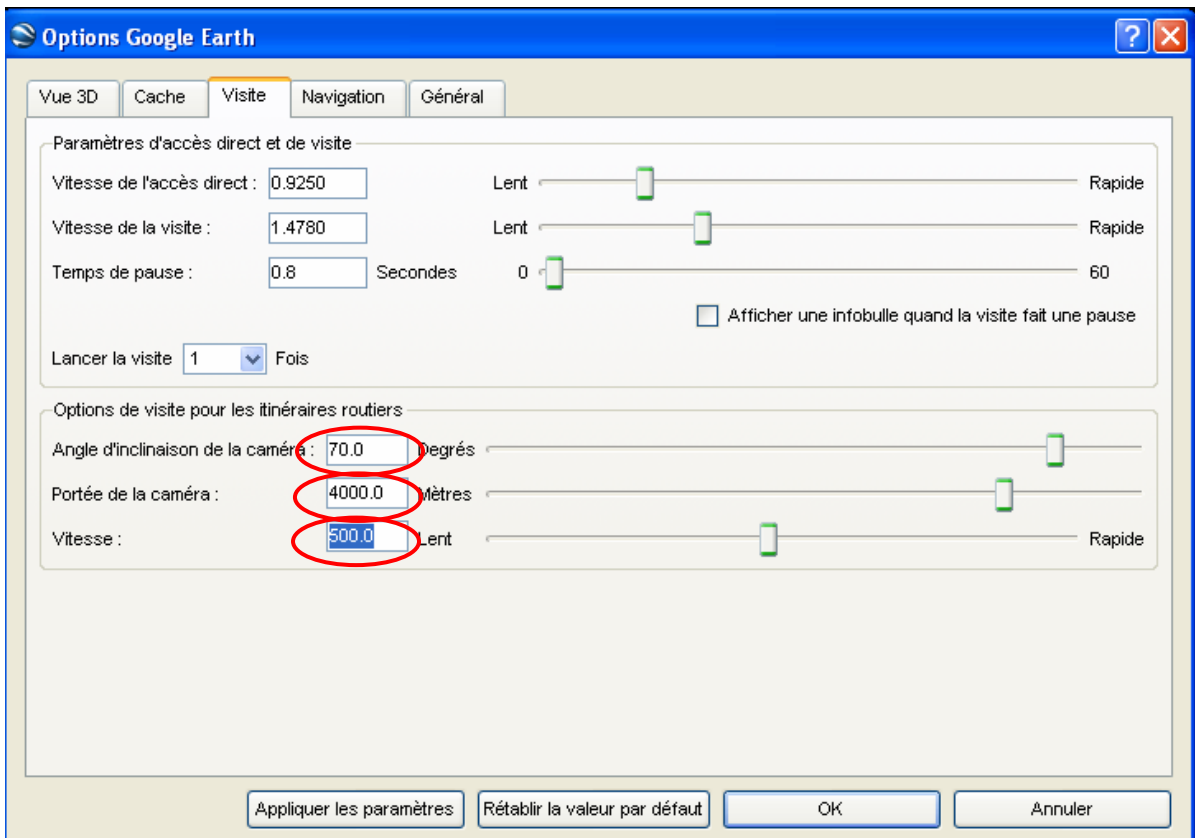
Options Google Earth

Vue 3D | Cache | Visite | Navigation | Général

Paramètres d'accès direct et de visite

Vitesse de l'accès direct : 0.9250 Lent Rapide

Vitesse de la visite : 1.4780 Lent Rapide

Temps de pause : 0.8 Secondes 0 60

Afficher une infobulle quand la visite fait une pause

Lancer la visite 1 Fois

Options de visite pour les itinéraires routiers

Angle d'inclinaison de la caméra : 70.0 Degrés

Portée de la caméra : 4000.0 Mètres

Vitesse : 500.0 Lent Rapide

Appliquer les paramètres | Rétablir la valeur par défaut | OK | Annuler